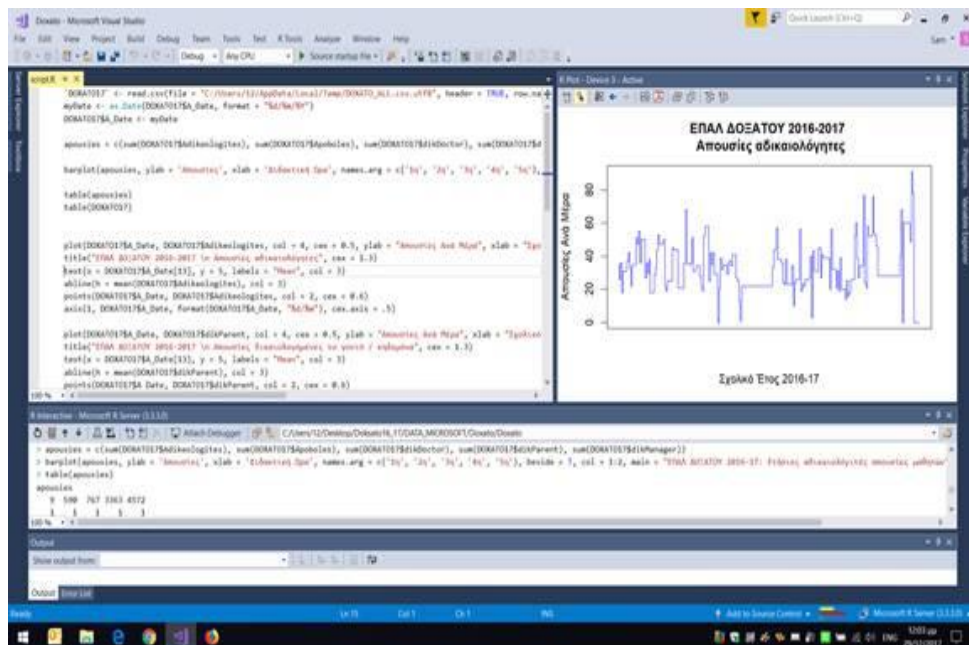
Doxato - Microsoft Visual Studio

Quick Launch (Ctrl+Q)

File Edit View Project Build Debug Team Tools Test R Tools Analyze Window Help

Sam

Debug Any CPU Source startup file

script.R

DOXATO17 <- read.csv(file = "C:/Users/12/AppData/Local/Temp/DOXATO_ALL.csv.utf8", header = TRUE, row.na
myDate <- as.Date(DOXATO17$A_Date, format = "%d/%m/%Y")
DOXATO17$A_Date <- myDate

apousies = c(sum(DOXATO17$Adikaologites), sum(DOXATO17$Apoboles), sum(DOXATO17$dikDoctor), sum(DOXATO17$d

barplot(apousies, ylab = 'Απουσίες', xlab = 'Ειδικότητά Ώρα', names.arg = c('1η', '2η', '3η', '4η', '5η'),

table(apousies)
table(DOXATO17)

plot(DOXATO17$A_Date, DOXATO17$Adikaologites, col = 4, cex = 0.5, ylab = "Απουσίες Ανά Μέρα", xlab = "Σχο
title("ΕΠΑΛ ΔΟΞΑΤΟΥ 2016-2017 \n Απουσίες αδικαιολόγητες", cex = 1.3)
text(x = DOXATO17$A_Date[13], y = 5, labels = "Mean", col = 3)
abline(h = mean(DOXATO17$Adikaologites), col = 3)
points(DOXATO17$A_Date, DOXATO17$Adikaologites, col = 2, cex = 0.6)
axis(1, DOXATO17$A_Date, format(DOXATO17$A_Date, "%d/%m"), cex.axis = .5)

plot(DOXATO17$A_Date, DOXATO17$dikParent, col = 4, cex = 0.5, ylab = "Απουσίες Ανά Μέρα", xlab = "Σχολικό
title("ΕΠΑΛ ΔΟΞΑΤΟΥ 2016-2017 \n Απουσίες δικαιολογημένες το γονεί / κηδεμόνα", cex = 1.3)
text(x = DOXATO17$A_Date[13], y = 5, labels = "Mean", col = 3)
abline(h = mean(DOXATO17$dikParent), col = 3)
points(DOXATO17$A_Date, DOXATO17$dikParent, col = 2, cex = 0.6)

100 %

R Plot - Device 3 - Active

ΕΠΑΛ ΔΟΞΑΤΟΥ 2016-2017
Απουσίες αδικαιολόγητες

Απουσίες Ανά Μέρα

0
20
40
60
80

Σχολικό Έτος 2016-17

R Interactive - Microsoft R Server (3.3.3.0)

Attach Debugger C:/Users/12/Desktop/Doksato16_17/DATA_MICROSOFT/Doxato/Doxato

> apousies = c(sum(DOXATO17$Adikaologites), sum(DOXATO17$Apoboles), sum(DOXATO17$dikDoctor), sum(DOXATO17$dikParent), sum(DOXATO17$dikManager))
> barplot(apousies, ylab = 'Απουσίες', xlab = 'Ειδικότητα Ώρα', names.arg = c('1η', '2η', '3η', '4η', '5η'), beside = T, col = 1:2, main = "ΕΠΑΛ ΔΟΞΑΤΟΥ 2016-17: Γράφημα αδικαιολόγητες απουσίες μαθητών
> table(apousies)
apousies
9 590 767 3363 4572
1 1 1 1 1

100 %

Output

Show output from:

Output Error List

Ready Ln 15 Col 1 Ch 1 INS

Add to Source Control Microsoft R Server (3.3.3.0)

ENG 12:03 μμ